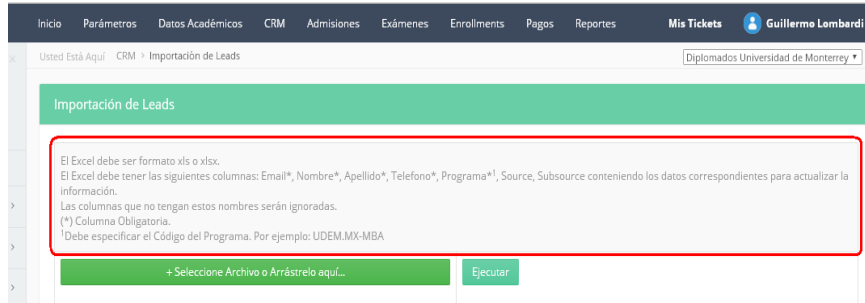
Inicio Parámetros Datos Académicos CRM Admisiones Exámenes Enrollments Pagos Reportes Mis Tickets Guillermo Lombardi

Usted Está Aquí CRM > Importación de Leads

Diplomados Universidad de Monterrey ▾

Importación de Leads

El Excel debe ser formato xls o xlsx.
El Excel debe tener las siguientes columnas: Email*, Nombre*, Apellido*, Telefono*, Programa*$^1$, Source, Subsource conteniendo los datos correspondientes para actualizar la información.
Las columnas que no tengan estos nombres serán ignoradas.
(*) Columna Obligatoria.
$^1$Debe especificar el Código del Programa. Por ejemplo: UDEM.MX-MBA

+ Seleccione Archivo o Arrástrelo aquí...

Ejecutar